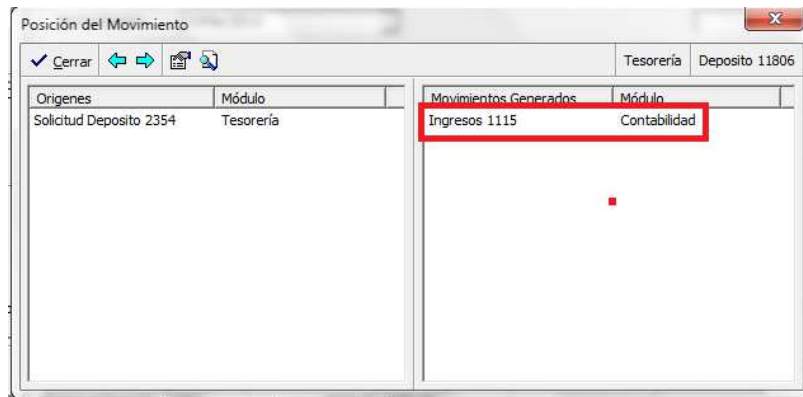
Posición del Movimiento

Cerrar

Tesorería

Deposito 11806

| Origenes | Módulo |
|---|---|
| Solicitud Deposito 2354 | Tesorería |

| Movimientos Generados | Módulo |
|---|---|
| Ingresos 1115 | Contabilidad |